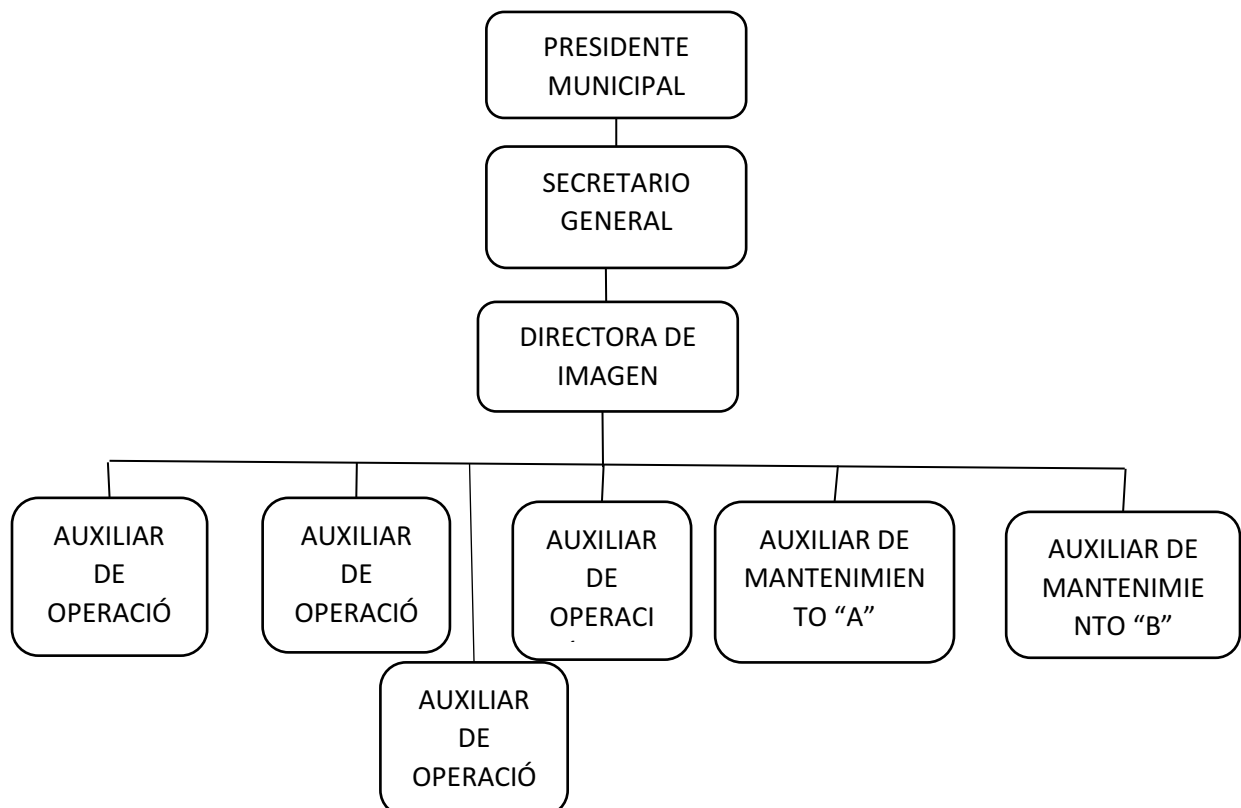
PRESIDENTE MUNICIPAL

SECRETARIO GENERAL

DIRECTORA DE IMAGEN

AUXILIAR DE OPERACIÓ

AUXILIAR DE OPERACIÓ

AUXILIAR DE OPERACI

AUXILIAR DE MANTENIMIENTO “A”

AUXILIAR DE MANTENIMIENTO “B”

AUXILIAR DE OPERACIÓ